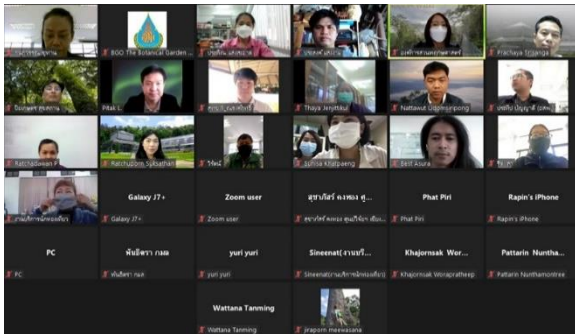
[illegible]
BGO The Botanical Garden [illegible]
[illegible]
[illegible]
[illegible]
Prachaya Trisanga
Surawit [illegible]
Pitak L.
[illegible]
Thaya Jenjittikul
Nattawut Udomsinpong
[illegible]
Ratchadawan P.
Ratchuporn Suksathan
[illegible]
Sirilak Khatpaeng
Best Asura
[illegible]
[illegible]
Galaxy J7+
Galaxy J7+
Zoom user
Zoom user
สุขวลัคร์ คงทอง คู...
สุขวลัคร์ คงทอง คุณวิไลพร เขียน...
Phat Piri
Phat Piri
Rapin's iPhone
Rapin's iPhone
PC
PC
พันธิตรา กมล
พันธิตรา กมล
yuri yuri
yuri yuri
Sineenat(งานบริ...
Sineenat(งานบริการวิชาการ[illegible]
Khajornsak Wor...
Khajornsak Worapratheep
Pattarin Nuntha...
Pattarin Nunthamontree
Wattana Tanming
Wattana Tanming
Jiraporn meewasana